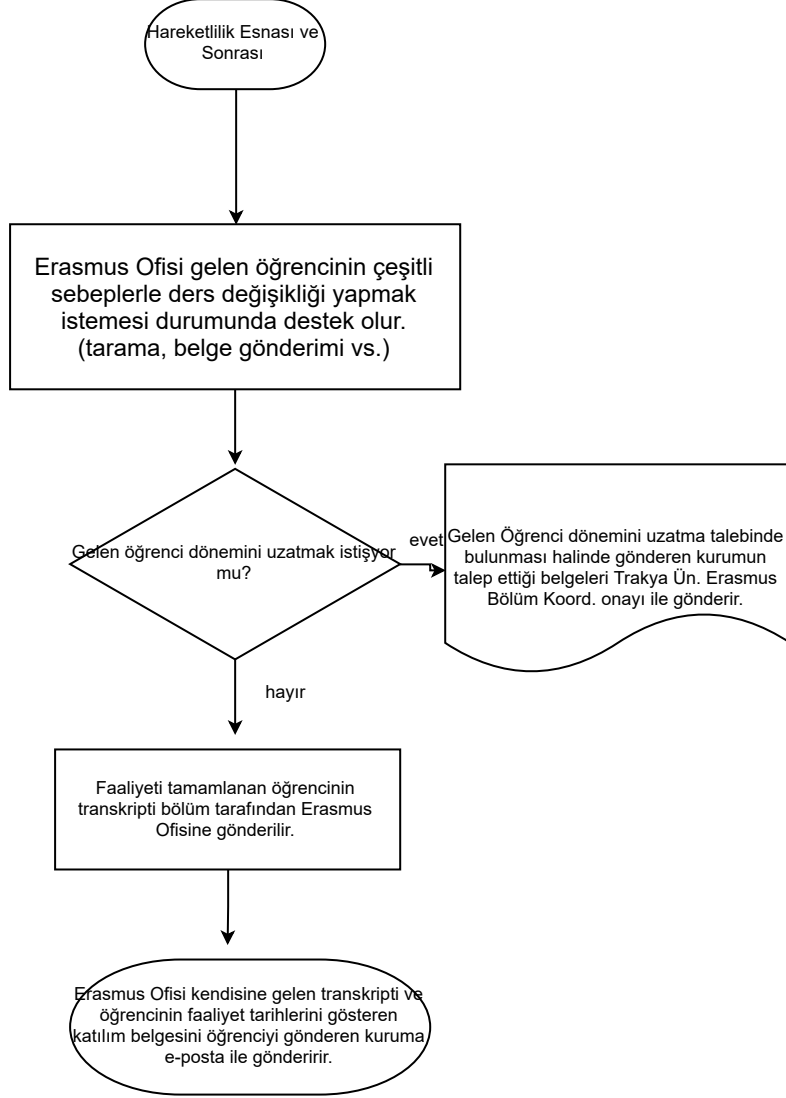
Hareketlilik Esnası ve Sonrası

Erasmus Ofisi gelen öğrencinin çeşitli sebeplerle ders değişikliği yapmak istemesi durumunda destek olur. (tarama, belge gönderimi vs.)

Gelen öğrenci dönemini uzatmak istiyor mu?

evet

Gelen Öğrenci dönemini uzatma talebinde bulunması halinde gönderen kurumun talep ettiği belgeleri Trakya Ün. Erasmus Bölüm Koord. onayı ile gönderir.

hayır

Faaliyeti tamamlanan öğrencinin transkripti bölüm tarafından Erasmus Ofisine gönderilir.

Erasmus Ofisi kendisine gelen transkripti ve öğrencinin faaliyet tarihlerini gösteren katılım belgesini öğrenciyi gönderen kuruma e-posta ile gönderirir.